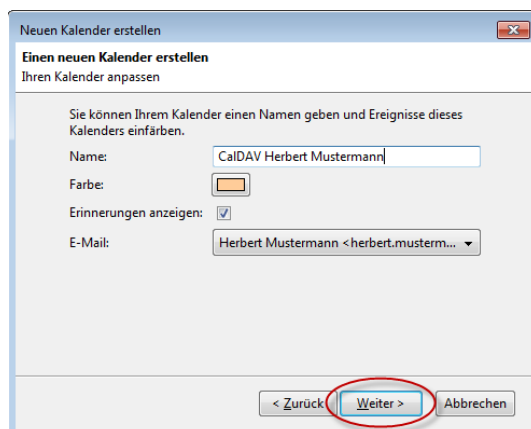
Neuen Kalender erstellen

Einen neuen Kalender erstellen
Ihren Kalender anpassen

Sie können Ihrem Kalender einen Namen geben und Ereignisse dieses Kalenders einfärben.

Name: CalDAV Herbert Mustermann

Farbe:

Erinnerungen anzeigen:

E-Mail: Herbert Mustermann <herbert.musterm...

< Zurück Weiter > Abbrechen